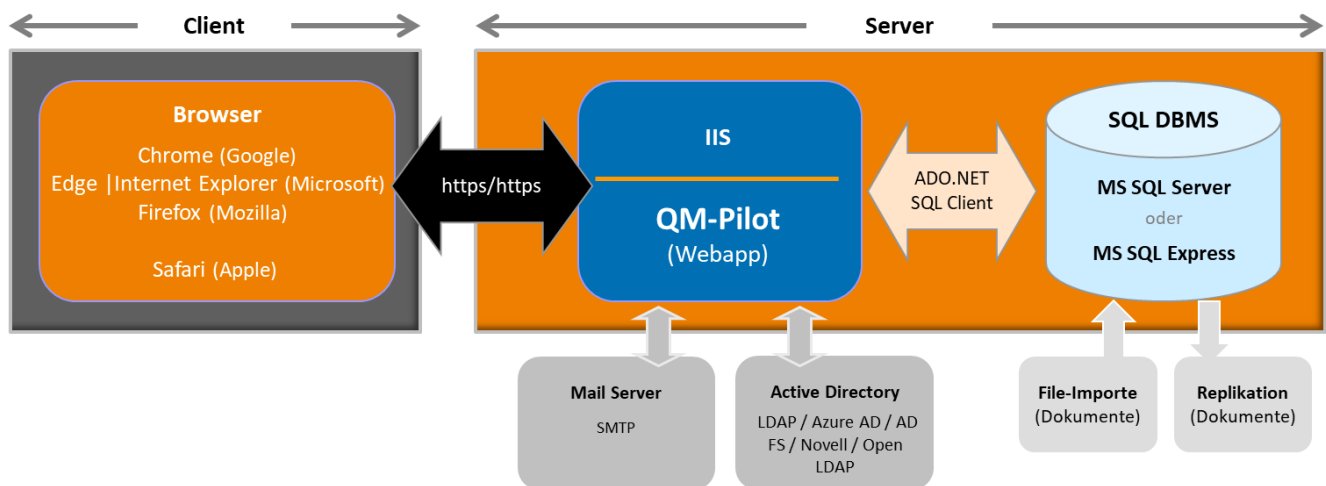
Client

Server

Browser

Chrome (Google)
Edge |Internet Explorer (Microsoft)
Firefox (Mozilla)

Safari (Apple)

https/https

IIS

QM-Pilot
(Webapp)

ADO.NET
SQL Client

SQL DBMS

MS SQL Server
oder
MS SQL Express

Mail Server
SMTP

Active Directory
LDAP / Azure AD / AD FS / Novell / Open LDAP

File-Importe
(Dokumente)

Replikation
(Dokumente)